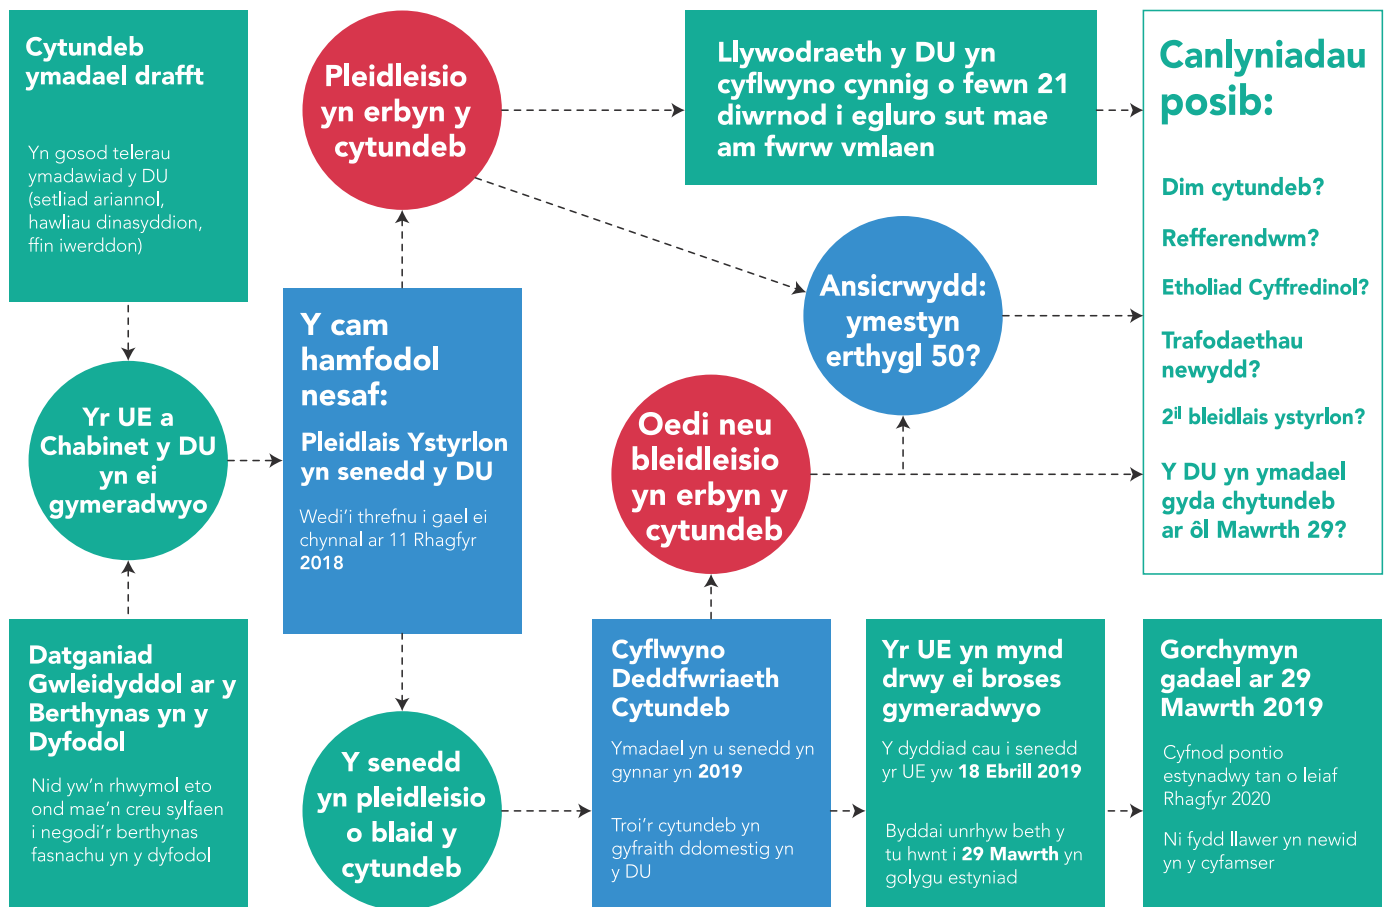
Cytundeb ymadael drafft

Yn gosod telerau ymadawiad y DU (setliad ariannol, hawliau dinasyddion, ffin iwerddon)

Pleidleisio yn erbyn y cytundeb

Llywodraeth y DU yn cyflwyno cynnig o fewn 21 diwrnod i egluro sut mae am fwrw vmlaen

Canlyniadau posib:

Dim cytundeb?

Refferendwm?

Etholiad Cyffredinol?

Trafodaethau newydd?

2il bleidlais ystyrlon?

Y DU yn ymadael gyda chytundeb ar ôl Mawrth 29?

Ansicrwydd: ymestyn erthygl 50?

Yr UE a Chabinet y DU yn ei gymeradwyo

Y cam hamfodol nesaf:

Pleidlais Ystyrlon yn senedd y DU

Wedi'i threfnu i gael ei chynnal ar 11 Rhagfyr 2018

Oedi neu bleidleisio yn erbyn y cytundeb

Datganiad Gwleidyddol ar y Berthynas yn y Dyfodol

Nid yw'n rhwymol eto ond mae'n creu sylfaen i negodi'r berthynas fasnachu yn y dyfodol

Y senedd yn pleidleisio o blaid y cytundeb

Cyflwyno Deddfwriaeth Cytundeb

Ymadael yn u senedd yn gynnar yn 2019

Troi'r cytundeb yn gyfraith ddomestig yn y DU

Yr UE yn mynd drwy ei broses gymeradwyo

Y dyddiad cau i senedd yr UE yw 18 Ebrill 2019

Byddai unrhyw beth y tu hwnt i 29 Mawrth yn golygu estyniad

Gorchymyn gadael ar 29 Mawrth 2019

Cyfnod pontio estynadwy tan o leiaf Rhagfyr 2020

Ni fydd llawer yn newid yn y cyfamser